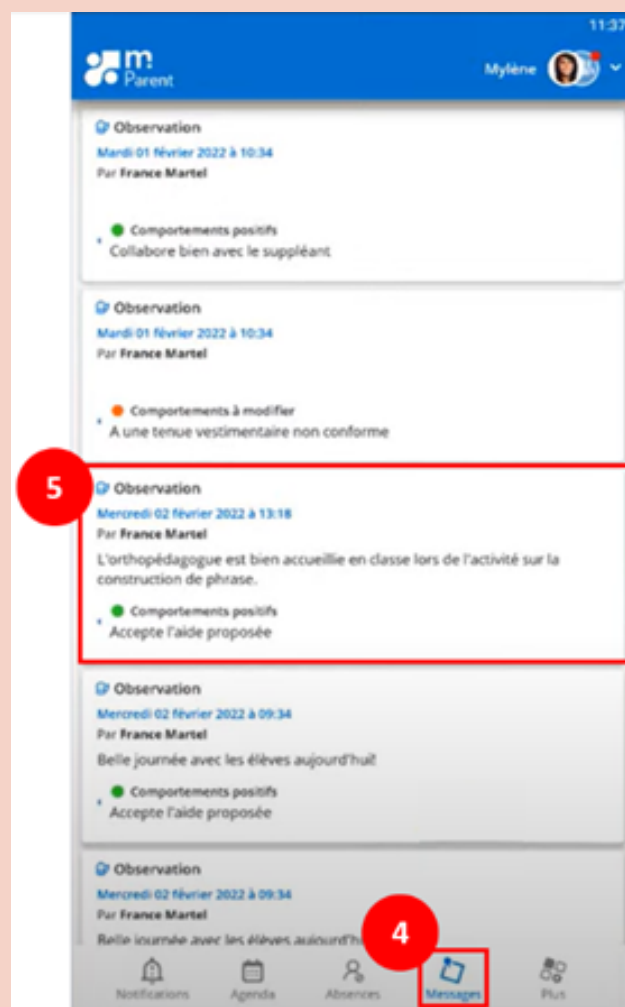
11:37

m Parent

Mylène

Observation
Mardi 01 février 2022 à 10:34
Par France Martel

Comportements positifs
Collabore bien avec le suppléant

Observation
Mardi 01 février 2022 à 10:34
Par France Martel

Comportements à modifier
A une tenue vestimentaire non conforme

5

Observation
Mercredi 02 février 2022 à 13:18
Par France Martel
L'orthopédagogue est bien accueillie en classe lors de l'activité sur la construction de phrase.

Comportements positifs
Accepte l'aide proposée

Observation
Mercredi 02 février 2022 à 09:34
Par France Martel
Belle journée avec les élèves aujourd'hui!

Comportements positifs
Accepte l'aide proposée

Observation
Mercredi 02 février 2022 à 09:34
Par France Martel
Belle journée avec les élèves aujourd'h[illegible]

4

Notifications
Agenda
Absences
Messages
Plus